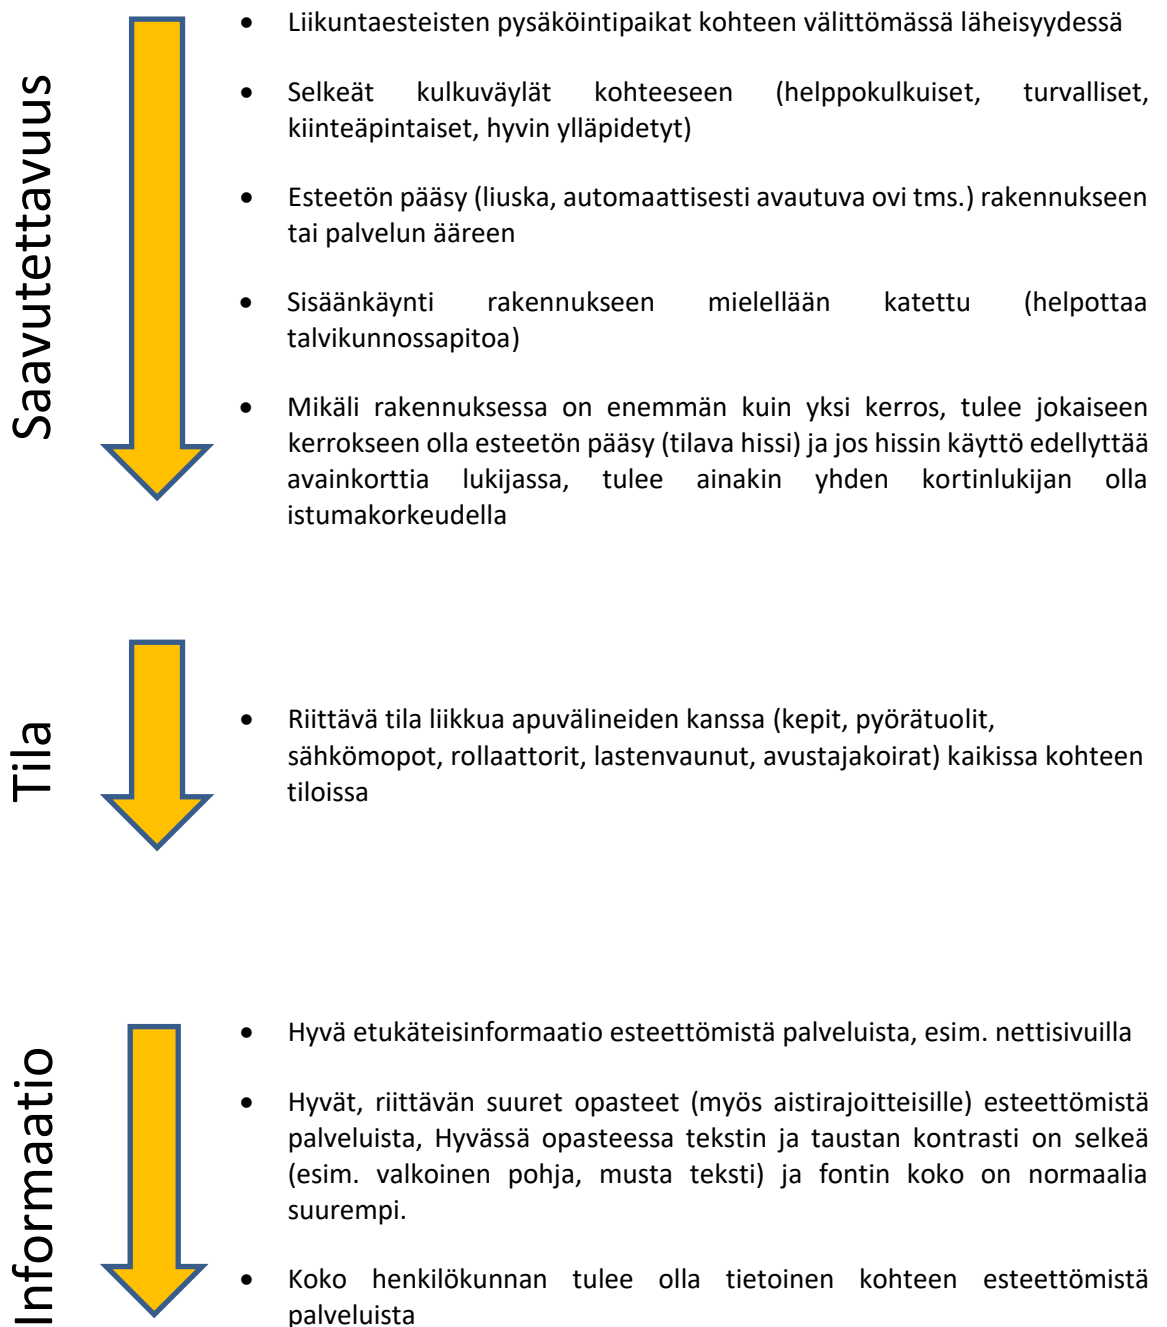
Saavutettavuus

- Liikuntaesteisten pysäköintipaikat kohteen välittömässä läheisyydessä
- Selkeät kulkuväylät kohteeseen (helppokulkuiset, turvalliset, kiinteäpintaiset, hyvin ylläpidetyt)
- Esteetön pääsy (liuska, automaattisesti avautuva ovi tms.) rakennukseen tai palvelun ääreen
- Sisäänkäynti rakennukseen mielellään katettu (helpottaa talvikunnossapitoa)
- Mikäli rakennuksessa on enemmän kuin yksi kerros, tulee jokaiseen kerrokseen olla esteetön pääsy (tilava hissi) ja jos hissin käyttö edellyttää avainkorttia lukijassa, tulee ainakin yhden kortinlukijan olla istumakorkeudella

Tila

- Riittävä tila liikkua apuvälineiden kanssa (kepit, pyörätuolit, sähkömopot, rollaattorit, lastenvaunut, avustajakoirat) kaikissa kohteen tiloissa

Informaatio

- Hyvä etukäteisinformaatio esteettömistä palveluista, esim. nettisivuilla
- Hyvät, riittävän suuret opasteet (myös aistirajoitteisille) esteettömistä palveluista, Hyvässä opasteessa tekstin ja taustan kontrasti on selkeä (esim. valkoinen pohja, musta teksti) ja fontin koko on normaalia suurempi.
- Koko henkilökunnan tulee olla tietoinen kohteen esteettömistä palveluista